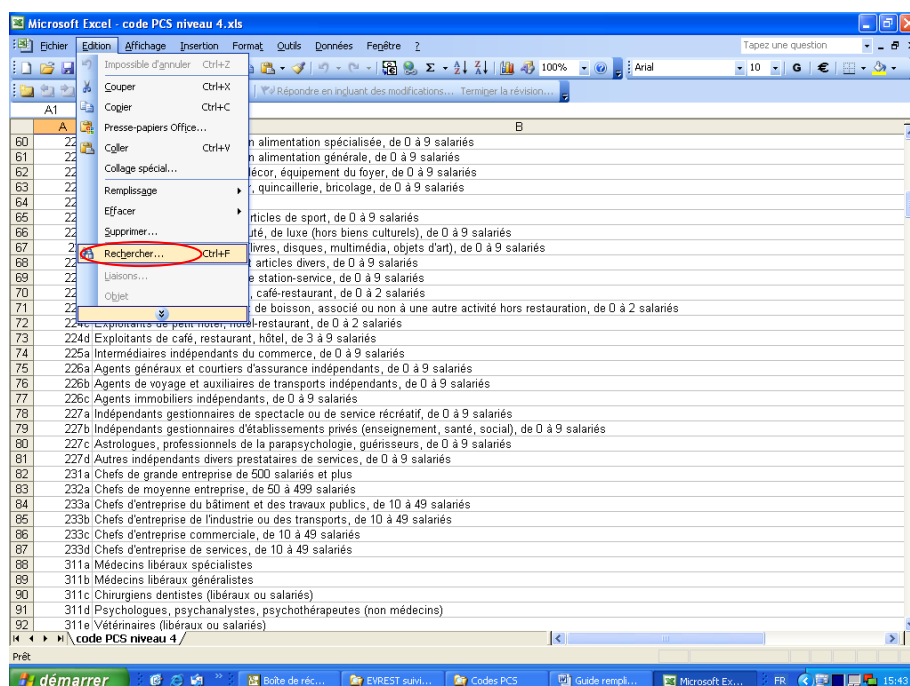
Microsoft Excel - code PCS niveau 4.xls

Fichier Edition Affichage Insertion Format Outils Données Fenêtre ?

Tapez une question

100% Arial 10 G €

Répondre en incluant des modifications... Terminer la révision...

A1

Impossible d'annuler Ctrl+Z
Couper Ctrl+X
Copier Ctrl+C
Presse-papiers Office...
Coller Ctrl+V
Collage spécial...
Remplissage
Effacer
Supprimer...
Rechercher... Ctrl+F
Liaisons...
Objet

| | A | B |
|---|---|---|
| 60 | 22 | n alimentation spécialisée, de 0 à 9 salariés |
| 61 | 22 | n alimentation générale, de 0 à 9 salariés |
| 62 | 22 | écor, équipement du foyer, de 0 à 9 salariés |
| 63 | 22 | , quincaillerie, bricolage, de 0 à 9 salariés |
| 64 | 22 | |
| 65 | 22 | rticles de sport, de 0 à 9 salariés |
| 66 | 22 | uté, de luxe (hors biens culturels), de 0 à 9 salariés |
| 67 | 2 | livres, disques, multimédia, objets d'art), de 0 à 9 salariés |
| 68 | 22 | articles divers, de 0 à 9 salariés |
| 69 | 22 | e station-service, de 0 à 9 salariés |
| 70 | 22 | , café-restaurant, de 0 à 2 salariés |
| 71 | 22 | de boisson, associé ou non à une autre activité hors restauration, de 0 à 2 salariés |
| 72 | 22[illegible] | Exploitants de petit hôtel, hôtel-restaurant, de 0 à 2 salariés |
| 73 | 224d | Exploitants de café, restaurant, hôtel, de 3 à 9 salariés |
| 74 | 225a | Intermédiaires indépendants du commerce, de 0 à 9 salariés |
| 75 | 226a | Agents généraux et courtiers d'assurance indépendants, de 0 à 9 salariés |
| 76 | 226b | Agents de voyage et auxiliaires de transports indépendants, de 0 à 9 salariés |
| 77 | 226c | Agents immobiliers indépendants, de 0 à 9 salariés |
| 78 | 227a | Indépendants gestionnaires de spectacle ou de service récréatif, de 0 à 9 salariés |
| 79 | 227b | Indépendants gestionnaires d'établissements privés (enseignement, santé, social), de 0 à 9 salariés |
| 80 | 227c | Astrologues, professionnels de la parapsychologie, guérisseurs, de 0 à 9 salariés |
| 81 | 227d | Autres indépendants divers prestataires de services, de 0 à 9 salariés |
| 82 | 231a | Chefs de grande entreprise de 500 salariés et plus |
| 83 | 232a | Chefs de moyenne entreprise, de 50 à 499 salariés |
| 84 | 233a | Chefs d'entreprise du bâtiment et des travaux publics, de 10 à 49 salariés |
| 85 | 233b | Chefs d'entreprise de l'industrie ou des transports, de 10 à 49 salariés |
| 86 | 233c | Chefs d'entreprise commerciale, de 10 à 49 salariés |
| 87 | 233d | Chefs d'entreprise de services, de 10 à 49 salariés |
| 88 | 311a | Médecins libéraux spécialistes |
| 89 | 311b | Médecins libéraux généralistes |
| 90 | 311c | Chirurgiens dentistes (libéraux ou salariés) |
| 91 | 311d | Psychologues, psychanalystes, psychothérapeutes (non médecins) |
| 92 | 311e | Vétérinaires (libéraux ou salariés) |

code PCS niveau 4

Prêt

démarrer | Boîte de réc... | EVREST suivi... | Codes PCS | Guide rempli... | Microsoft Ex... | FR | 15:43